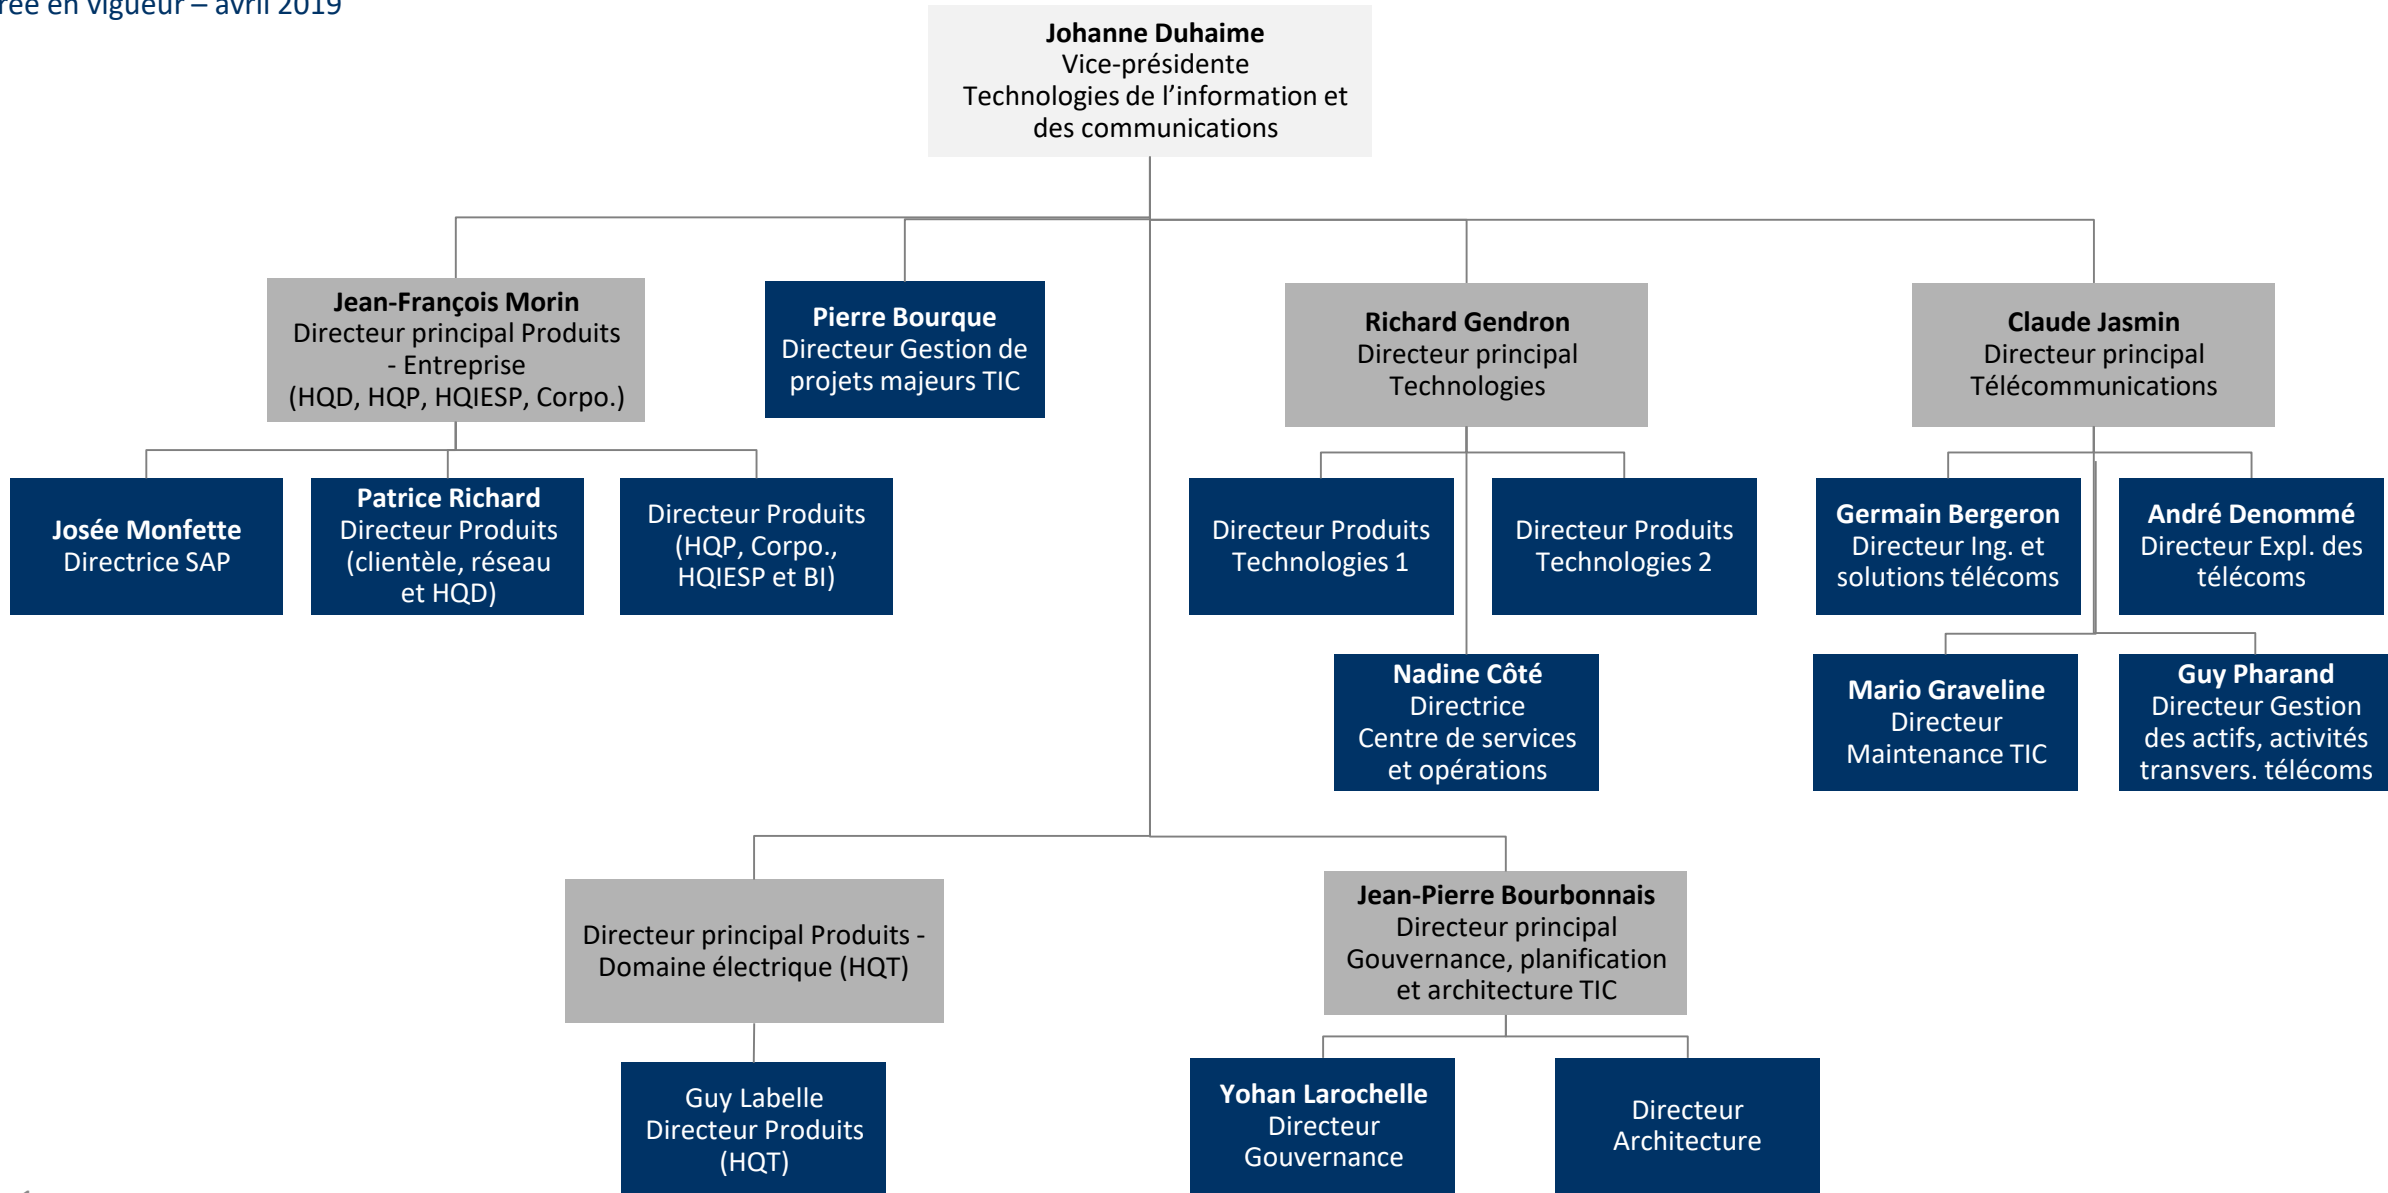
rée en vigueur – avril 2019

**Johanne Duhaime**
Vice-présidente
Technologies de l'information et des communications

**Jean-François Morin**
Directeur principal Produits - Entreprise
(HQD, HQP, HQIESP, Corpo.)

**Pierre Bourque**
Directeur Gestion de projets majeurs TIC

**Richard Gendron**
Directeur principal
Technologies

**Claude Jasmin**
Directeur principal
Télécommunications

**Josée Monfette**
Directrice SAP

**Patrice Richard**
Directeur Produits
(clientèle, réseau et HQD)

Directeur Produits
(HQP, Corpo., HQIESP et BI)

Directeur Produits
Technologies 1

Directeur Produits
Technologies 2

**Nadine Côté**
Directrice
Centre de services et opérations

**Germain Bergeron**
Directeur Ing. et solutions télécoms

**André Denommé**
Directeur Expl. des télécoms

**Mario Graveline**
Directeur
Maintenance TIC

**Guy Pharand**
Directeur Gestion des actifs, activités transvers. télécoms

Directeur principal Produits - Domaine électrique (HQT)

**Jean-Pierre Bourbonnais**
Directeur principal
Gouvernance, planification et architecture TIC

Guy Labelle
Directeur Produits
(HQT)

**Yohan Larochelle**
Directeur
Gouvernance

Directeur
Architecture